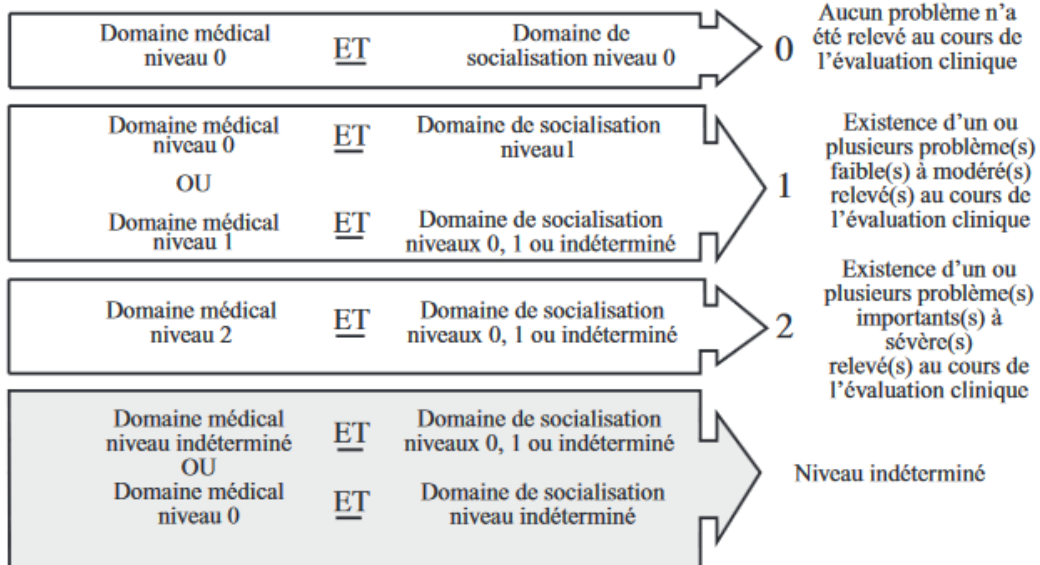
Domaine médical niveau 0 ET Domaine de socialisation niveau 0

0

Aucun problème n'a été relevé au cours de l'évaluation clinique

Domaine médical niveau 0 ET Domaine de socialisation niveau1

OU

Domaine médical niveau 1 ET Domaine de socialisation niveaux 0, 1 ou indéterminé

1

Existence d'un ou plusieurs problème(s) faible(s) à modéré(s) relevé(s) au cours de l'évaluation clinique

Domaine médical niveau 2 ET Domaine de socialisation niveaux 0, 1 ou indéterminé

2

Existence d'un ou plusieurs problème(s) importants(s) à sévère(s) relevé(s) au cours de l'évaluation clinique

Domaine médical niveau indéterminé ET Domaine de socialisation niveaux 0, 1 ou indéterminé

OU

Domaine médical niveau 0 ET Domaine de socialisation niveau indéterminé

Niveau indéterminé